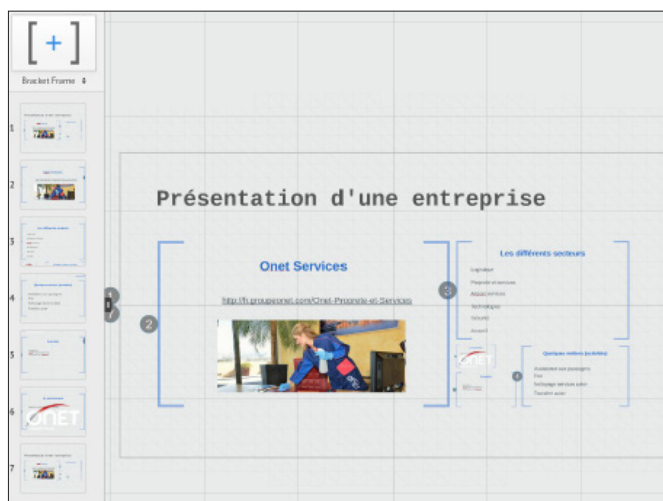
Bracket Frame

1
2
3
4
5
6
7

Présentation d'une entreprise

2

Onet Services

http://fr.groupeonet.com/Onet-Proprete-et-Services

3

Les différents secteurs

Logistique
Propreté et services
Accueil services
Technologies
Sécurité
Accord

Onet

4

Quelques métiers (activités)

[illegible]
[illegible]
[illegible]
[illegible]